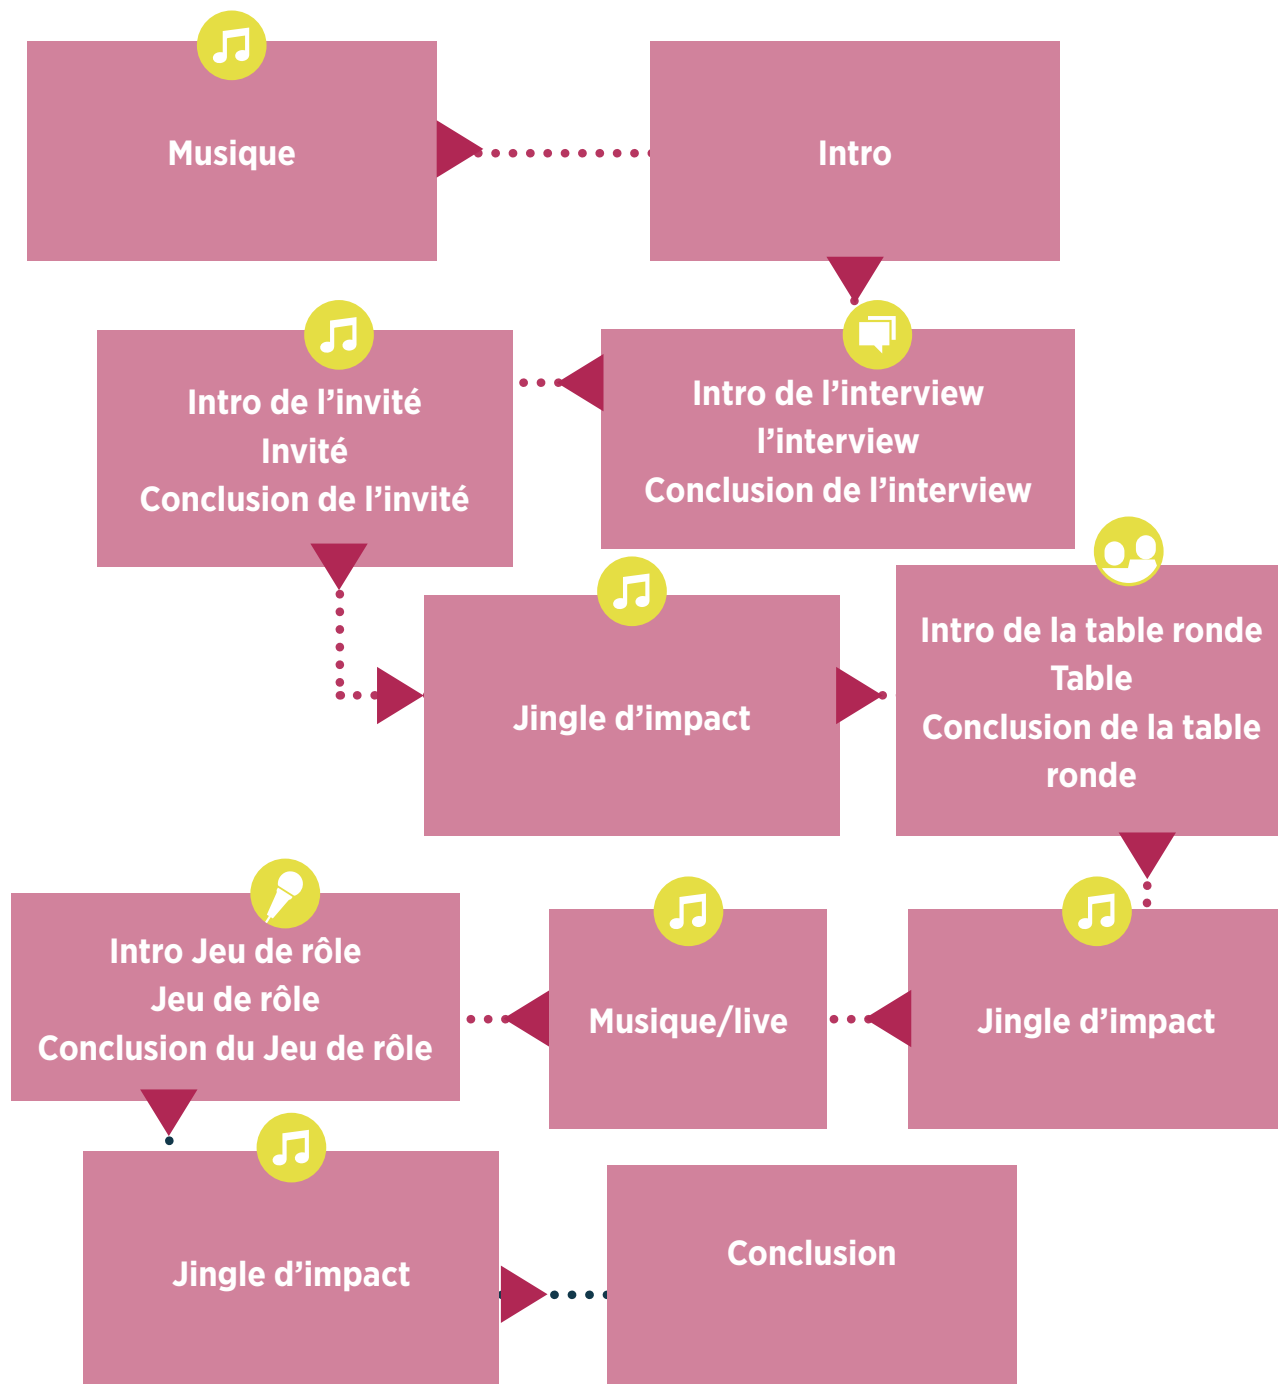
Musique

Intro

Intro de l'interview
l'interview
Conclusion de l'interview

Intro de l'invité
Invité
Conclusion de l'invité

Jingle d'impact

Intro de la table ronde
Table
Conclusion de la table ronde

Jingle d'impact

Musique/live

Intro Jeu de rôle
Jeu de rôle
Conclusion du Jeu de rôle

Jingle d'impact

Conclusion